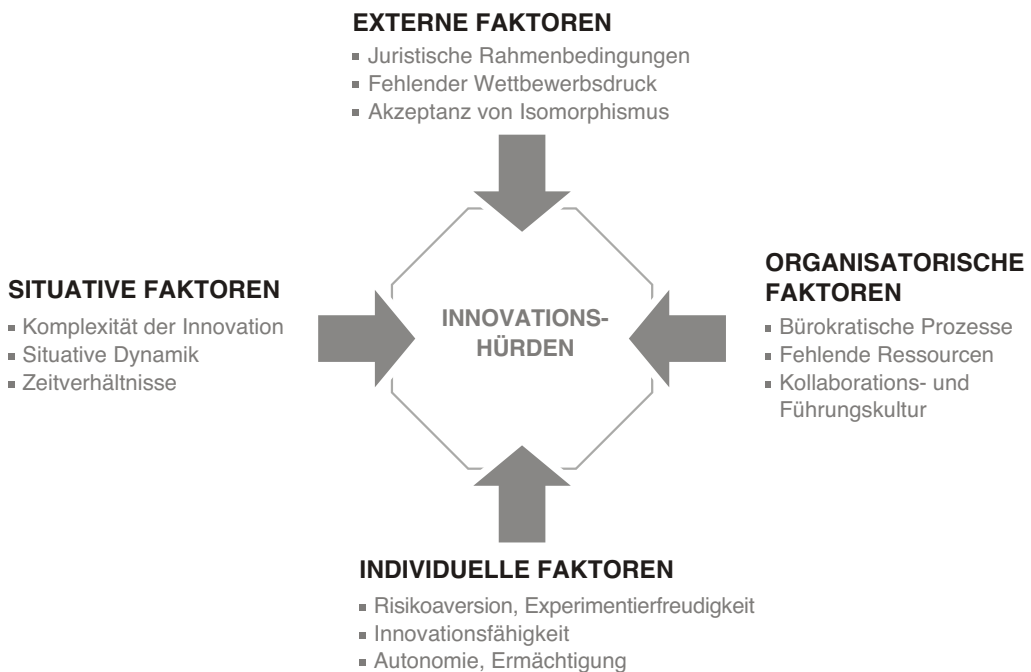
EXTERNE FAKTOREN
- Juristische Rahmenbedingungen
- Fehlender Wettbewerbsdruck
- Akzeptanz von Isomorphismus

SITUATIVE FAKTOREN
- Komplexität der Innovation
- Situative Dynamik
- Zeitverhältnisse

INNOVATIONS-HÜRDEN

ORGANISATORISCHE FAKTOREN
- Bürokratische Prozesse
- Fehlende Ressourcen
- Kollaborations- und Führungskultur

INDIVIDUELLE FAKTOREN
- Risikoaversion, Experimentierfreudigkeit
- Innovationsfähigkeit
- Autonomie, Ermächtigung